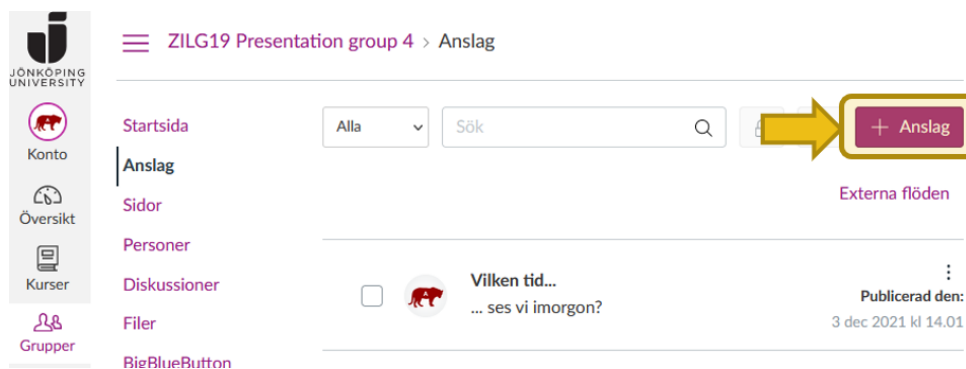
JÖNKÖPING UNIVERSITY

Konto

Översikt

Kurser

Grupper

ZILG19 Presentation group 4 > Anslag

Startsida
Anslag
Sidor
Personer
Diskussioner
Filer
BigBlueButton

Alla

Sök

+ Anslag

Externa flöden

Vilken tid...
... ses vi imorgon?

Publicerad den:
3 dec 2021 kl 14.01